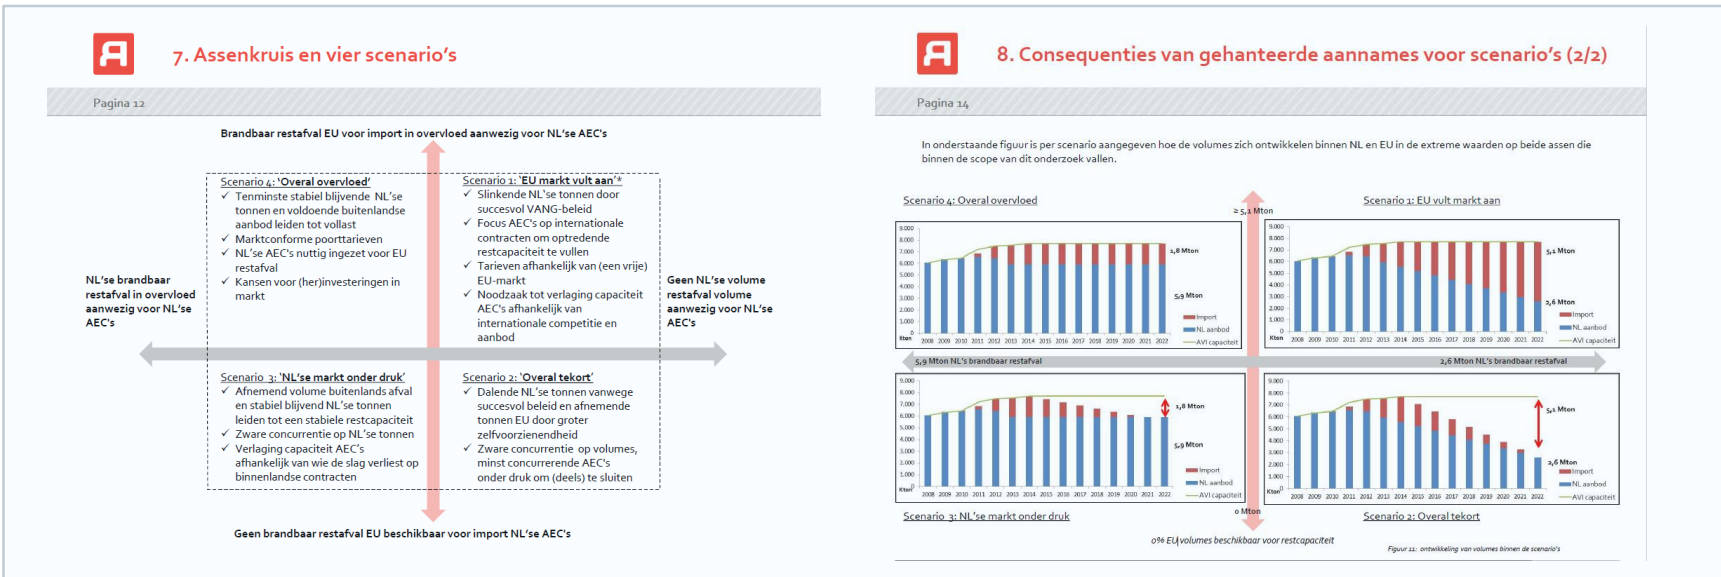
7. Assenkruis en vier scenario's

Pagina 12

Brandbaar restafval EU voor import in overvloed aanwezig voor NL'se AEC's

Scenario 4: 'Overal overvloed'
✓ Tenminste stabiel blijvende NL'se tonnen en voldoende buitenlandse aanbod leiden tot vollast
✓ Marktconforme poorttarieven
✓ NL'se AEC's nuttig ingezet voor EU restafval
✓ Kansen voor (her)investeringen in markt

Scenario 1: 'EU markt vult aan'*
✓ Slinkende NL'se tonnen door succesvol VANG-beleid
✓ Focus AEC's op internationale contracten om optredende restcapaciteit te vullen
✓ Tarieven afhankelijk van (een vrije) EU-markt
✓ Noodzaak tot verlaging capaciteit AEC's afhankelijk van internationale competitie en aanbod

NL'se brandbaar restafval in overvloed aanwezig voor NL'se AEC's

Geen NL'se volume restafval volume aanwezig voor NL'se AEC's

Scenario 3: 'NL'se markt onder druk'
✓ Afnemend volume buitenlands afval en stabiel blijvend NL'se tonnen leiden tot een stabiele restcapaciteit
✓ Zware concurrentie op NL'se tonnen
✓ Verlaging capaciteit AEC's afhankelijk van wie de slag verliest op binnenlandse contracten

Scenario 2: 'Overal tekort'
✓ Dalende NL'se tonnen vanwege succesvol beleid en afnemende tonnen EU door groter zelfvoorzienendheid
✓ Zware concurrentie op volumes, minst concurrerende AEC's onder druk om (deels) te sluiten

Geen brandbaar restafval EU beschikbaar voor import NL'se AEC's

8. Consequenties van gehanteerde aannames voor scenario's (2/2)

Pagina 14

In onderstaande figuur is per scenario aangegeven hoe de volumes zich ontwikkelen binnen NL en EU in de extreme waarden op beide assen die binnen de scope van dit onderzoek vallen.

Scenario 4: Overal overvloed

≥ 5,1 Mton

Scenario 1: EU vult markt aan

9.000 8.000 7.000 6.000 5.000 4.000 3.000 2.000 1.000 Kton
2008 2009 2010 2011 2012 2013 2014 2015 2016 2017 2018 2019 2020 2021 2022
1,8 Mton
5,9 Mton
Import
NL aanbod
AVI capaciteit

9.000 8.000 7.000 6.000 5.000 4.000 3.000 2.000 1.000 0 Kton
2008 2009 2010 2011 2012 2013 2014 2015 2016 2017 2018 2019 2020 2021 2022
5,1 Mton
2,6 Mton
Import
NL aanbod
AVI capaciteit

5,9 Mton NL's brandbaar restafval

2,6 Mton NL's brandbaar restafval

9.000 8.000 7.000 6.000 5.000 4.000 3.000 2.000 1.000 Kton 0
2008 2009 2010 2011 2012 2013 2014 2015 2016 2017 2018 2019 2020 2021 2022
1,8 Mton
5,9 Mton
Import
NL aanbod
AVI capaciteit

9.000 8.000 7.000 6.000 5.000 4.000 3.000 2.000 1.000 Kton 0
2008 2009 2010 2011 2012 2013 2014 2015 2016 2017 2018 2019 2020 2021 2022
5,1 Mton
2,6 Mton
Import
NL aanbod
AVI capaciteit

Scenario 3: NL'se markt onder druk

0 Mton

Scenario 2: Overal tekort

0% EU volumes beschikbaar voor restcapaciteit

Figuur 11: ontwikkeling van volumes binnen de scenario's